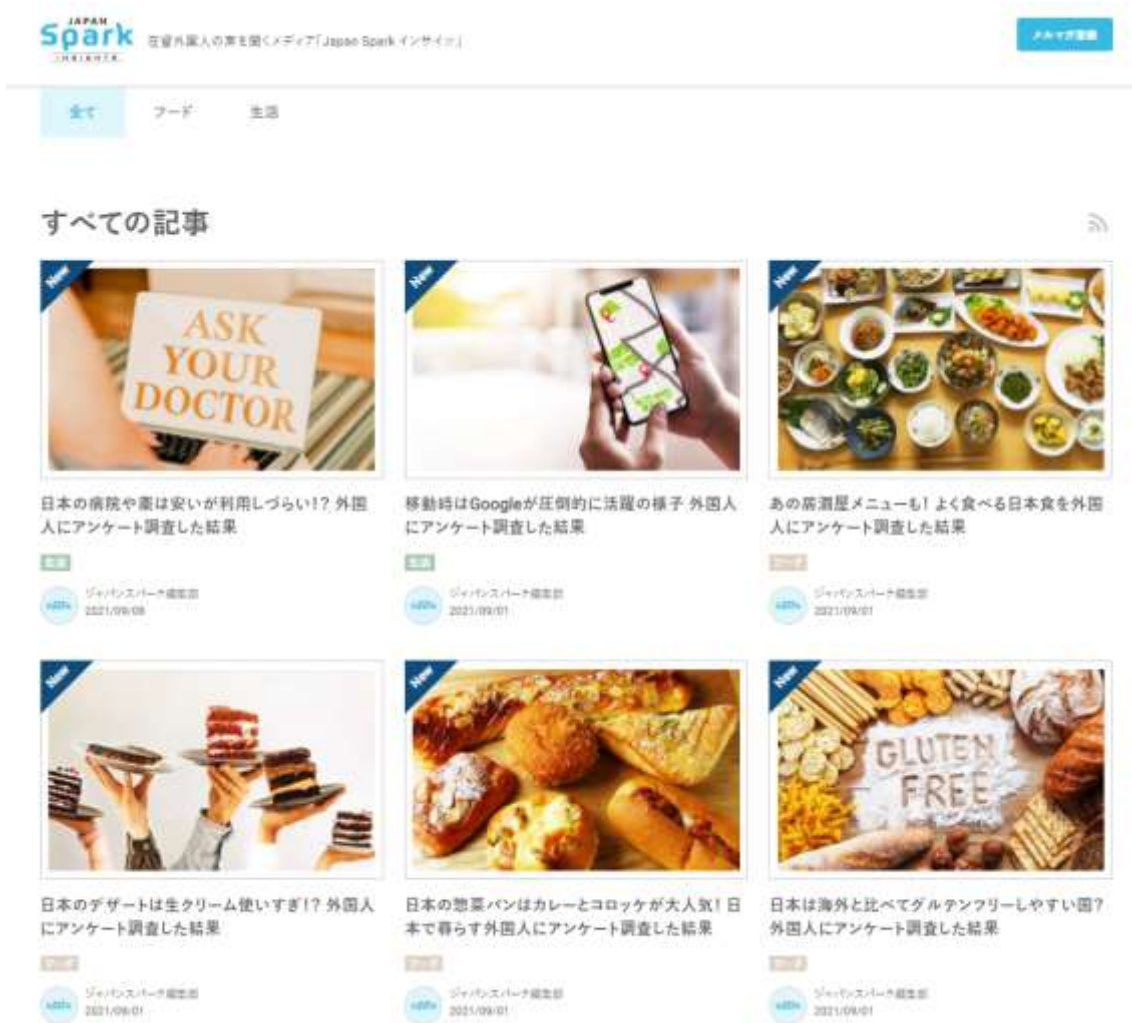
JAPAN
Spark
INSIGHTS
在留外国人の声を聞くメディア「Japan Spark インサイツ」

メルマガ登録

全て
フード
生活

すべての記事

New
ASK YOUR DOCTOR
日本の病院や薬は安いが利用しづらい!? 外国人にアンケート調査した結果
生活
ジャパンスパーク編集部
2021/09/08

New
移動時はGoogleが圧倒的に活躍の様子 外国人にアンケート調査した結果
生活
ジャパンスパーク編集部
2021/09/01

New
あの居酒屋メニューも! よく食べる日本食を外国人にアンケート調査した結果
フード
ジャパンスパーク編集部
2021/09/01

New
日本のデザートは生クリーム使いすぎ!? 外国人にアンケート調査した結果
フード
ジャパンスパーク編集部
2021/09/01

New
日本の惣菜パンはカレーとコロッケが大人気! 日本で暮らす外国人にアンケート調査した結果
フード
ジャパンスパーク編集部
2021/09/01

New
GLUTEN FREE
日本は海外と比べてグルテンフリーしやすい国? 外国人にアンケート調査した結果
フード
ジャパンスパーク編集部
2021/09/01